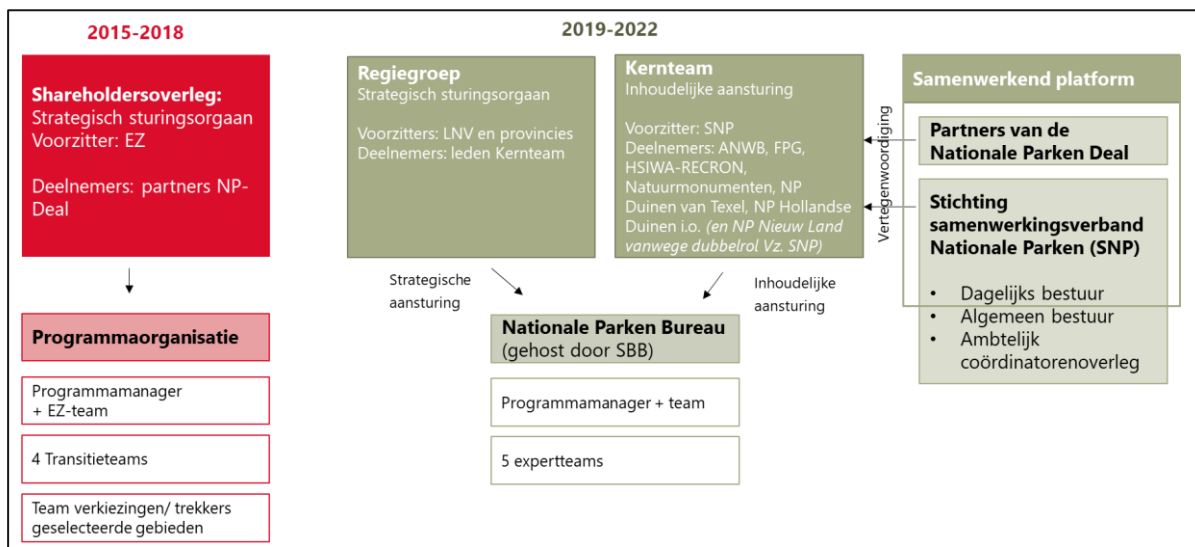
2015-2018

Shareholdersoverleg:
Strategisch sturingsorgaan
Voorzitter: EZ

Deelnemers: partners NP-Deal

Programmaorganisatie

Programmamanager + EZ-team

4 Transitieteams

Team verkiezingen/ trekkers geselecteerde gebieden

2019-2022

Regiegroep
Strategisch sturingsorgaan

Voorzitters: LNV en provincies
Deelnemers: leden Kernteam

Kernteam
Inhoudelijke aansturing

Voorzitter: SNP
Deelnemers: ANWB, FPG, HSIWA-RECRON, Natuurmonumenten, NP Duinen van Texel, NP Hollandse Duinen i.o. *(en NP Nieuw Land vanwege dubbelrol Vz. SNP)*

Samenwerkend platform

Vertegenwoordiging

Partners van de Nationale Parken Deal

Stichting samenwerkingsverband Nationale Parken (SNP)

- Dagelijks bestuur
- Algemeen bestuur
- Ambtelijk coördinatorenoverleg

Strategische aansturing

Inhoudelijke aansturing

Nationale Parken Bureau
(gehost door SBB)

Programmamanager + team

5 expertteams